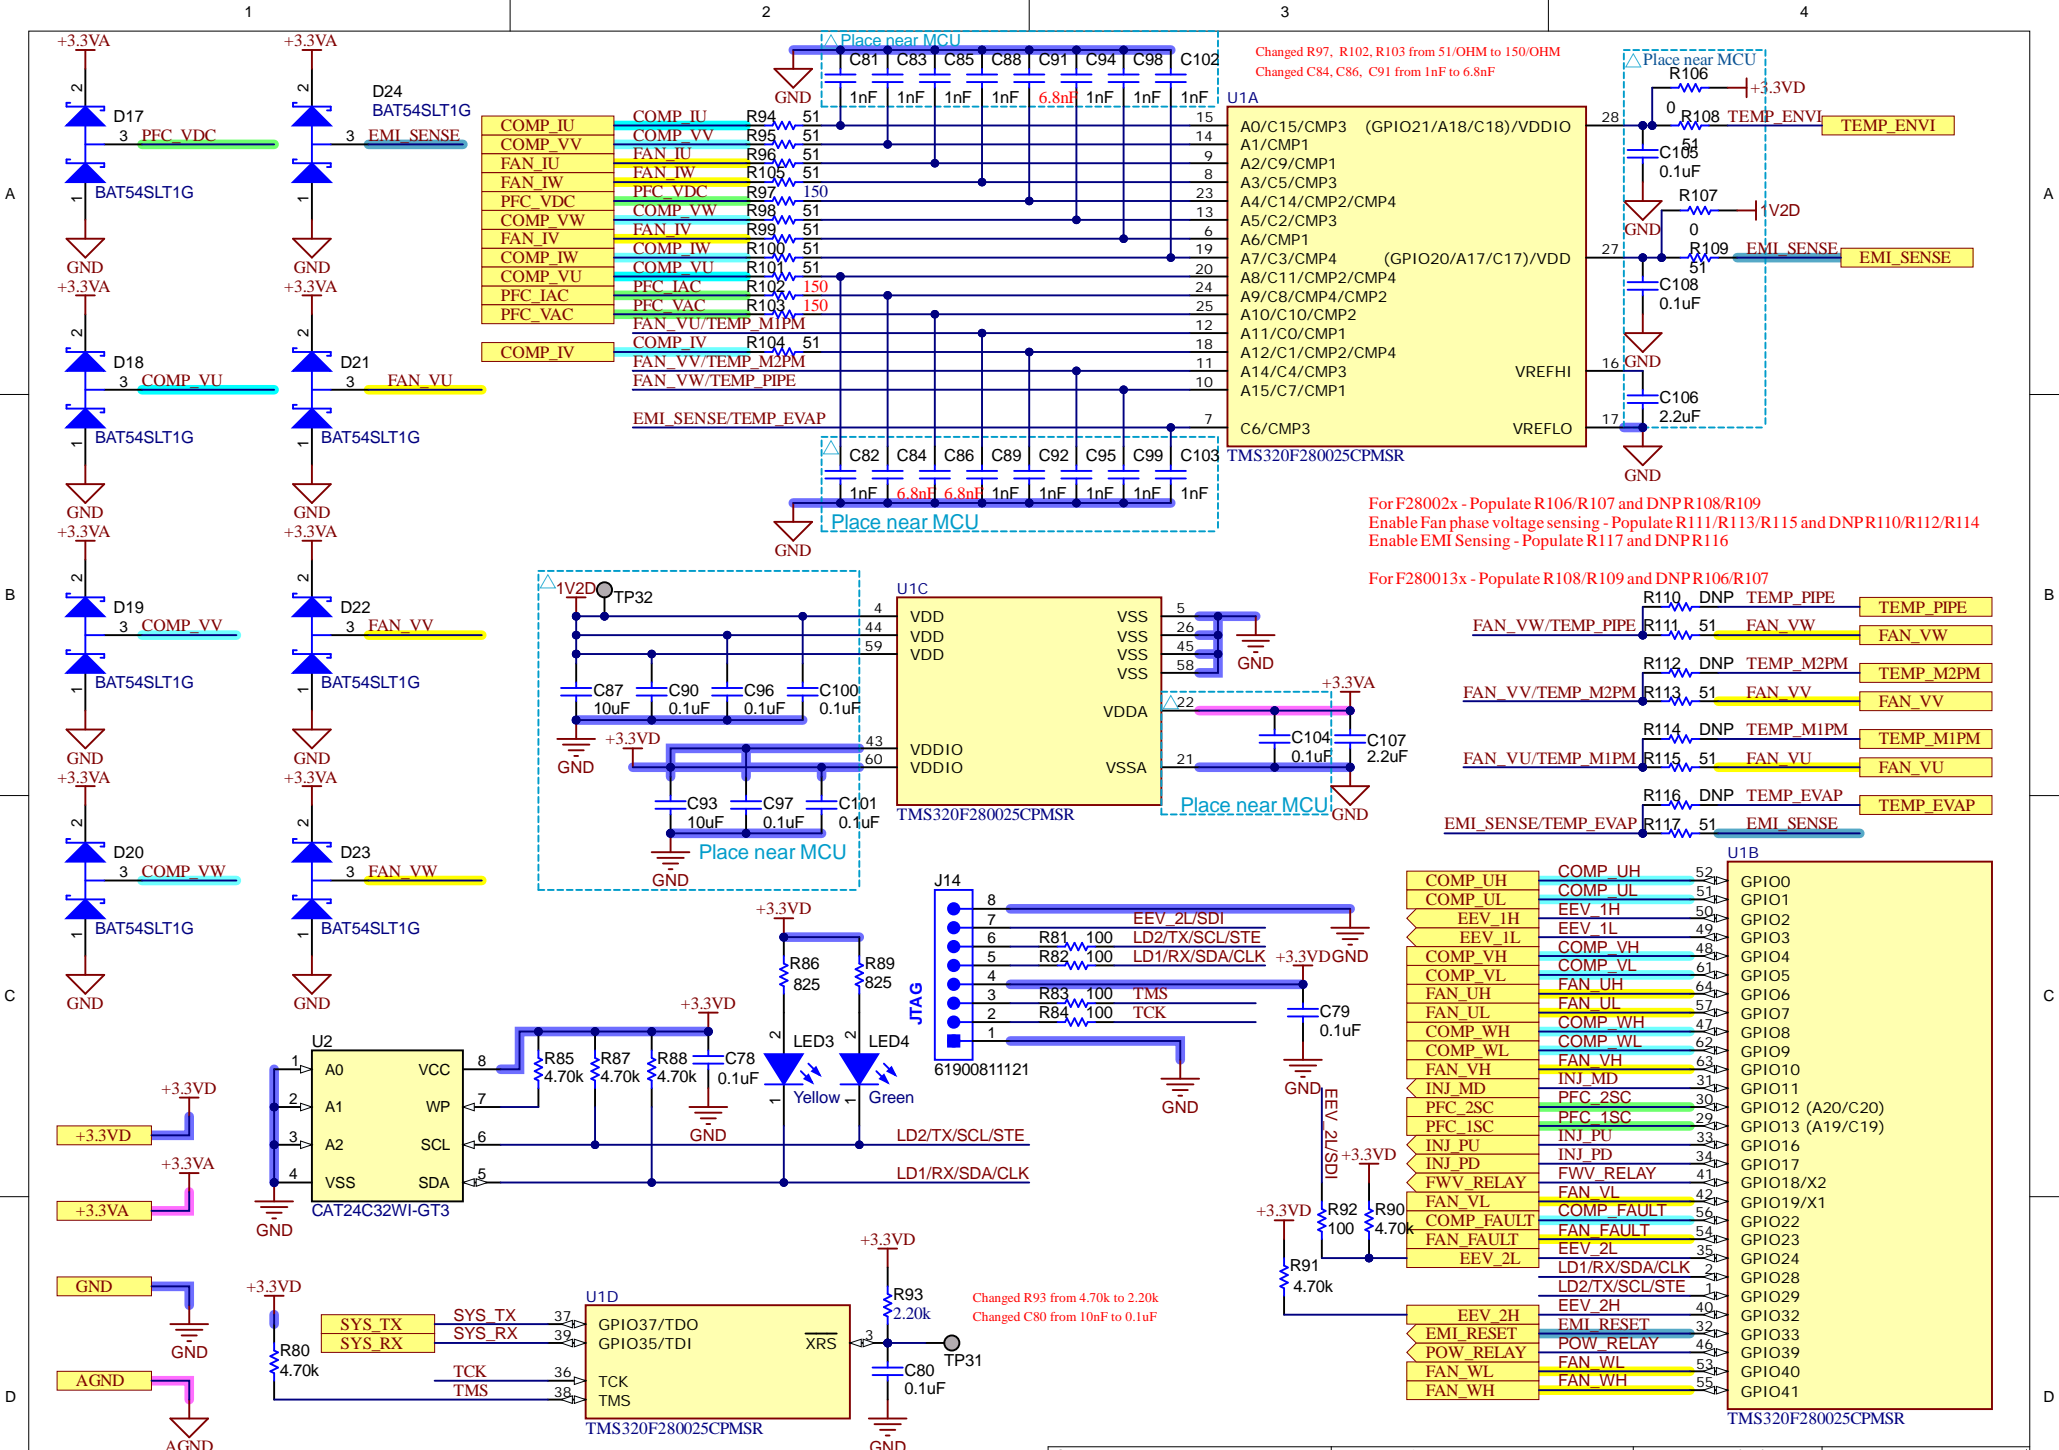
1 2 3 4

A B C D

+3.3VA D17 3 PFC_VDC BAT54SLT1G GND
+3.3VA D24 BAT54SLT1G 3 EMI_SENSE GND
+3.3VA D18 3 COMP_VU BAT54SLT1G GND
+3.3VA D21 3 FAN_VU BAT54SLT1G GND
+3.3VA D19 3 COMP_VV BAT54SLT1G GND
+3.3VA D22 3 FAN_VV BAT54SLT1G GND
+3.3VA D20 3 COMP_VW BAT54SLT1G GND
+3.3VA D23 3 FAN_VW BAT54SLT1G GND

Place near MCU
C81 C83 C85 C88 C91 C94 C98 C102
1nF 1nF 1nF 1nF 6.8nF 1nF 1nF 1nF
GND

Changed R97, R102, R103 from 51/OHM to 150/OHM
Changed C84, C86, C91 from 1nF to 6.8nF

COMP_IU COMP_VV FAN_IU FAN_IW PFC_VDC COMP_VW FAN_IV COMP_IW COMP_VU PFC_IAC PFC_VAC COMP_IV

R94 51, R95 51, R96 51, R105 51, R97 150, R98 51, R99 51, R100 51, R101 51, R102 150, R103 150, R104 51
FAN_VU/TEMP_M1PM
FAN_VV/TEMP_M2PM
FAN_VW/TEMP_PIPE
EMI_SENSE/TEMP_EVAP

U1A
15 A0/C15/CMP3 (GPIO21/A18/C18)/VDDIO 28
14 A1/CMP1
9 A2/C9/CMP1
8 A3/C5/CMP3
23 A4/C14/CMP2/CMP4
13 A5/C2/CMP3
6 A6/CMP1
19 A7/C3/CMP4 (GPIO20/A17/C17)/VDD 27
20 A8/C11/CMP2/CMP4
24 A9/C8/CMP4/CMP2
25 A10/C10/CMP2
12 A11/C0/CMP1
18 A12/C1/CMP2/CMP4
11 A14/C4/CMP3 VREFHI 16
10 A15/C7/CMP1
7 C6/CMP3 VREFLO 17
TMS320F280025CMPSR

Place near MCU
R106 0 +3.3VD
R108 51 TEMP_ENVI TEMP_ENVI
C105 0.1uF GND
R107 0 1V2D
R109 51 EMI_SENSE EMI_SENSE
C108 0.1uF GND
C106 2.2uF GND

C82 C84 C86 C89 C92 C95 C99 C103
1nF 6.8nF 6.8nF 1nF 1nF 1nF 1nF 1nF
Place near MCU
GND

For F28002x - Populate R106/R107 and DNP R108/R109
Enable Fan phase voltage sensing - Populate R111/R113/R115 and DNP R110/R112/R114
Enable EMI Sensing - Populate R117 and DNP R116

For F280013x - Populate R108/R109 and DNP R106/R107

R110 DNP TEMP_PIPE TEMP_PIPE
FAN_VW/TEMP_PIPE R111 51 FAN_VW FAN_VW
R112 DNP TEMP_M2PM TEMP_M2PM
FAN_VV/TEMP_M2PM R113 51 FAN_VV FAN_VV
R114 DNP TEMP_M1PM TEMP_M1PM
FAN_VU/TEMP_M1PM R115 51 FAN_VU FAN_VU
R116 DNP TEMP_EVAP TEMP_EVAP
EMI_SENSE/TEMP_EVAP R117 51 EMI_SENSE

1V2D TP32
U1C
4 VDD VSS 5
44 VDD VSS 26
59 VDD VSS 45
VSS 58
GND
VDDA 22
43 VDDIO
60 VDDIO VSSA 21
TMS320F280025CMPSR
C87 10uF C90 0.1uF C96 0.1uF C100 0.1uF GND
+3.3VD
C93 10uF C97 0.1uF C101 0.1uF
GND Place near MCU
+3.3VA C104 0.1uF C107 2.2uF
Place near MCU GND

J14
8 7 6 5 4 3 2 1
EEV_2L/SDI
R81 100 LD2/TX/SCL/STE
R82 100 LD1/RX/SDA/CLK
+3.3VD GND
R83 100 TMS
R84 100 TCK
JTAG
61900811121
GND
C79 0.1uF GND
EEV_2L/SDI

+3.3VD
R86 825 R89 825
LED3 Yellow LED4 Green

U2
1 A0 VCC 8
2 A1 WP 7
3 A2 SCL 6
4 VSS SDA 5
CAT24C32WI-GT3
GND
+3.3VD
R85 4.70k R87 4.70k R88 4.70k
C78 0.1uF GND
LD2/TX/SCL/STE
LD1/RX/SDA/CLK

+3.3VD +3.3VD
+3.3VA +3.3VA
GND GND
AGND AGND

+3.3VD R80 4.70k
SYS_TX SYS_RX
U1D
SYS_TX 37 GPIO37/TDO
SYS_RX 39 GPIO35/TDI XRS 3
TCK 36 TCK
TMS 38 TMS
TMS320F280025CMPSR
+3.3VD R93 2.20k TP31
C80 0.1uF GND
Changed R93 from 4.70k to 2.20k
Changed C80 from 10nF to 0.1uF

U1B
COMP_UH COMP_UH 52 GPIO0
COMP_UL COMP_UL 51 GPIO1
EEV_1H EEV_1H 50 GPIO2
EEV_1L EEV_1L 49 GPIO3
COMP_VH COMP_VH 48 GPIO4
COMP_VL COMP_VL 61 GPIO5
FAN_UH FAN_UH 64 GPIO6
FAN_UL FAN_UL 57 GPIO7
COMP_WH COMP_WH 47 GPIO8
COMP_WL COMP_WL 62 GPIO9
FAN_VH FAN_VH 63 GPIO10
INJ_MD INJ_MD 31 GPIO11
PFC_2SC PFC_2SC 30 GPIO12 (A20/C20)
PFC_1SC PFC_1SC 29 GPIO13 (A19/C19)
INJ_PU INJ_PU 33 GPIO16
INJ_PD INJ_PD 34 GPIO17
FWV_RELAY FWV_RELAY 41 GPIO18/X2
FAN_VL FAN_VL 42 GPIO19/X1
COMP_FAULT COMP_FAULT 56 GPIO22
FAN_FAULT FAN_FAULT 54 GPIO23
EEV_2L EEV_2L 35 GPIO24
LD1/RX/SDA/CLK 2 GPIO28
LD2/TX/SCL/STE 1 GPIO29
EEV_2H EEV_2H 40 GPIO32
EMI_RESET EMI_RESET 32 GPIO33
POW_RELAY POW_RELAY 46 GPIO39
FAN_WL FAN_WL 53 GPIO40
FAN_WH FAN_WH 55 GPIO41
TMS320F280025CMPSR
+3.3VD R92 100 R90 4.70k
+3.3VD R91 4.70k